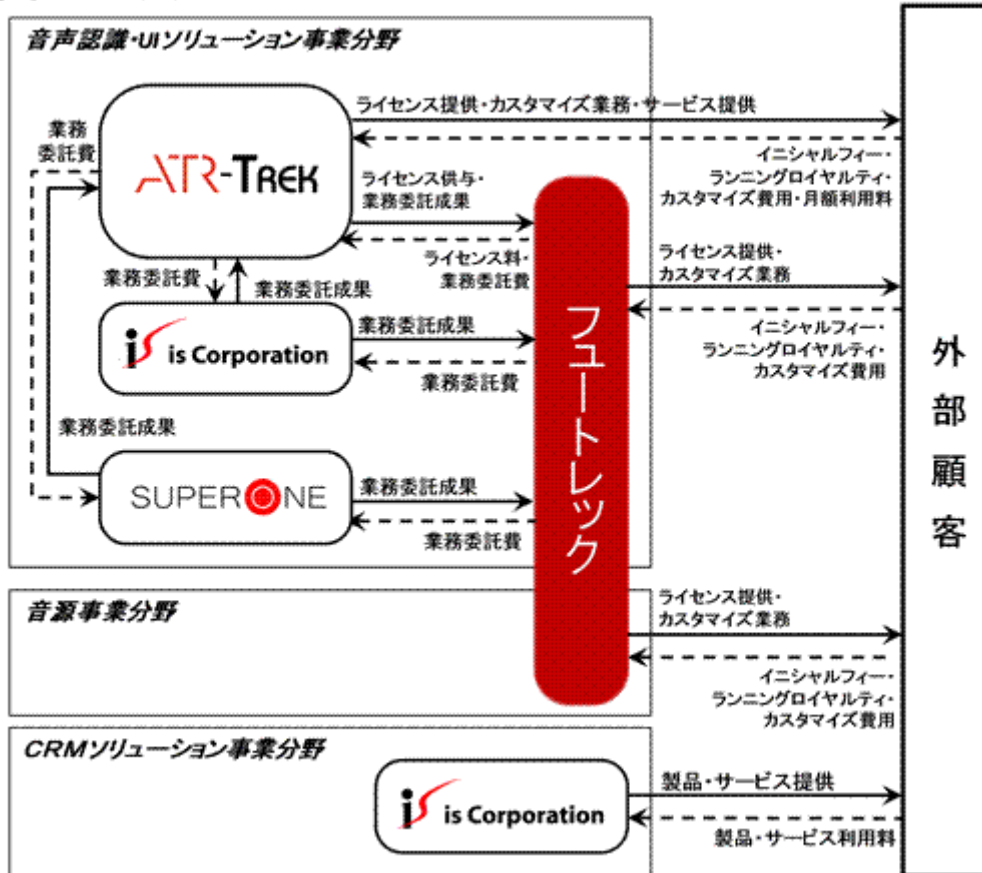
音声認識・UIソリューション事業分野

ATR-TREK

ライセンス提供・カスタマイズ業務・サービス提供

業務委託費

イニシャルフィー・ランニングロイヤルティ・カスタマイズ費用・月額利用料

ライセンス供与・業務委託成果

ライセンス料・業務委託費

ライセンス提供・カスタマイズ業務

業務委託費

業務委託成果

is Corporation

業務委託成果

業務委託費

イニシャルフィー・ランニングロイヤルティ・カスタマイズ費用

業務委託成果

SUPERONE

業務委託成果

業務委託費

フュートレック

外部顧客

音源事業分野

ライセンス提供・カスタマイズ業務

イニシャルフィー・ランニングロイヤルティ・カスタマイズ費用

CRMソリューション事業分野

is Corporation

製品・サービス提供

製品・サービス利用料